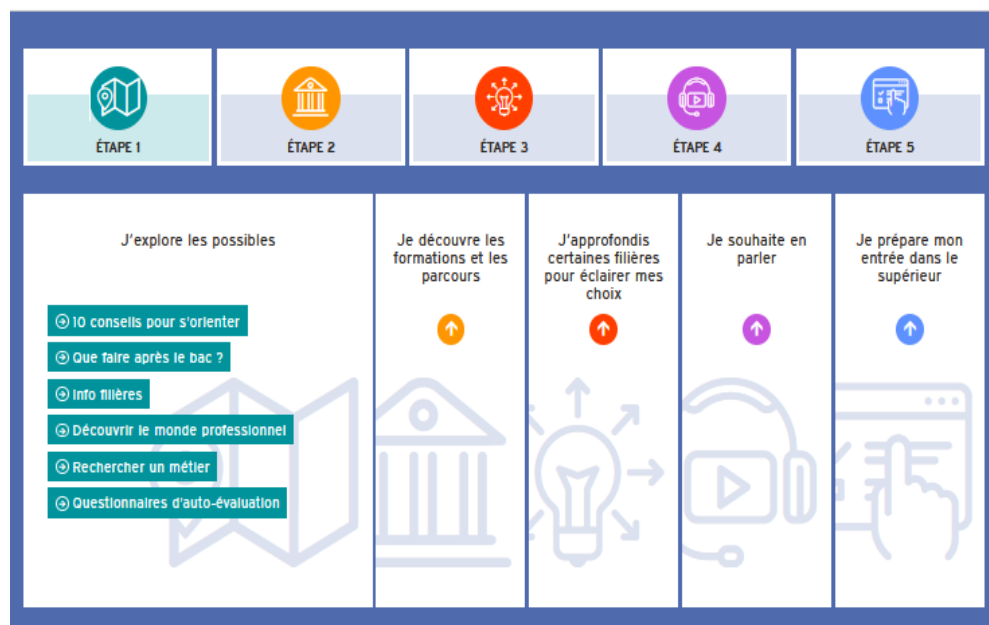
ÉTAPE 1

ÉTAPE 2

ÉTAPE 3

ÉTAPE 4

ÉTAPE 5

J'explore les possibles

10 conseils pour s'orienter

Que faire après le bac ?

Info filières

Découvrir le monde professionnel

Rechercher un métier

Questionnaires d'auto-évaluation

Je découvre les formations et les parcours

J'approfondis certaines filières pour éclairer mes choix

Je souhaite en parler

Je prépare mon entrée dans le supérieur